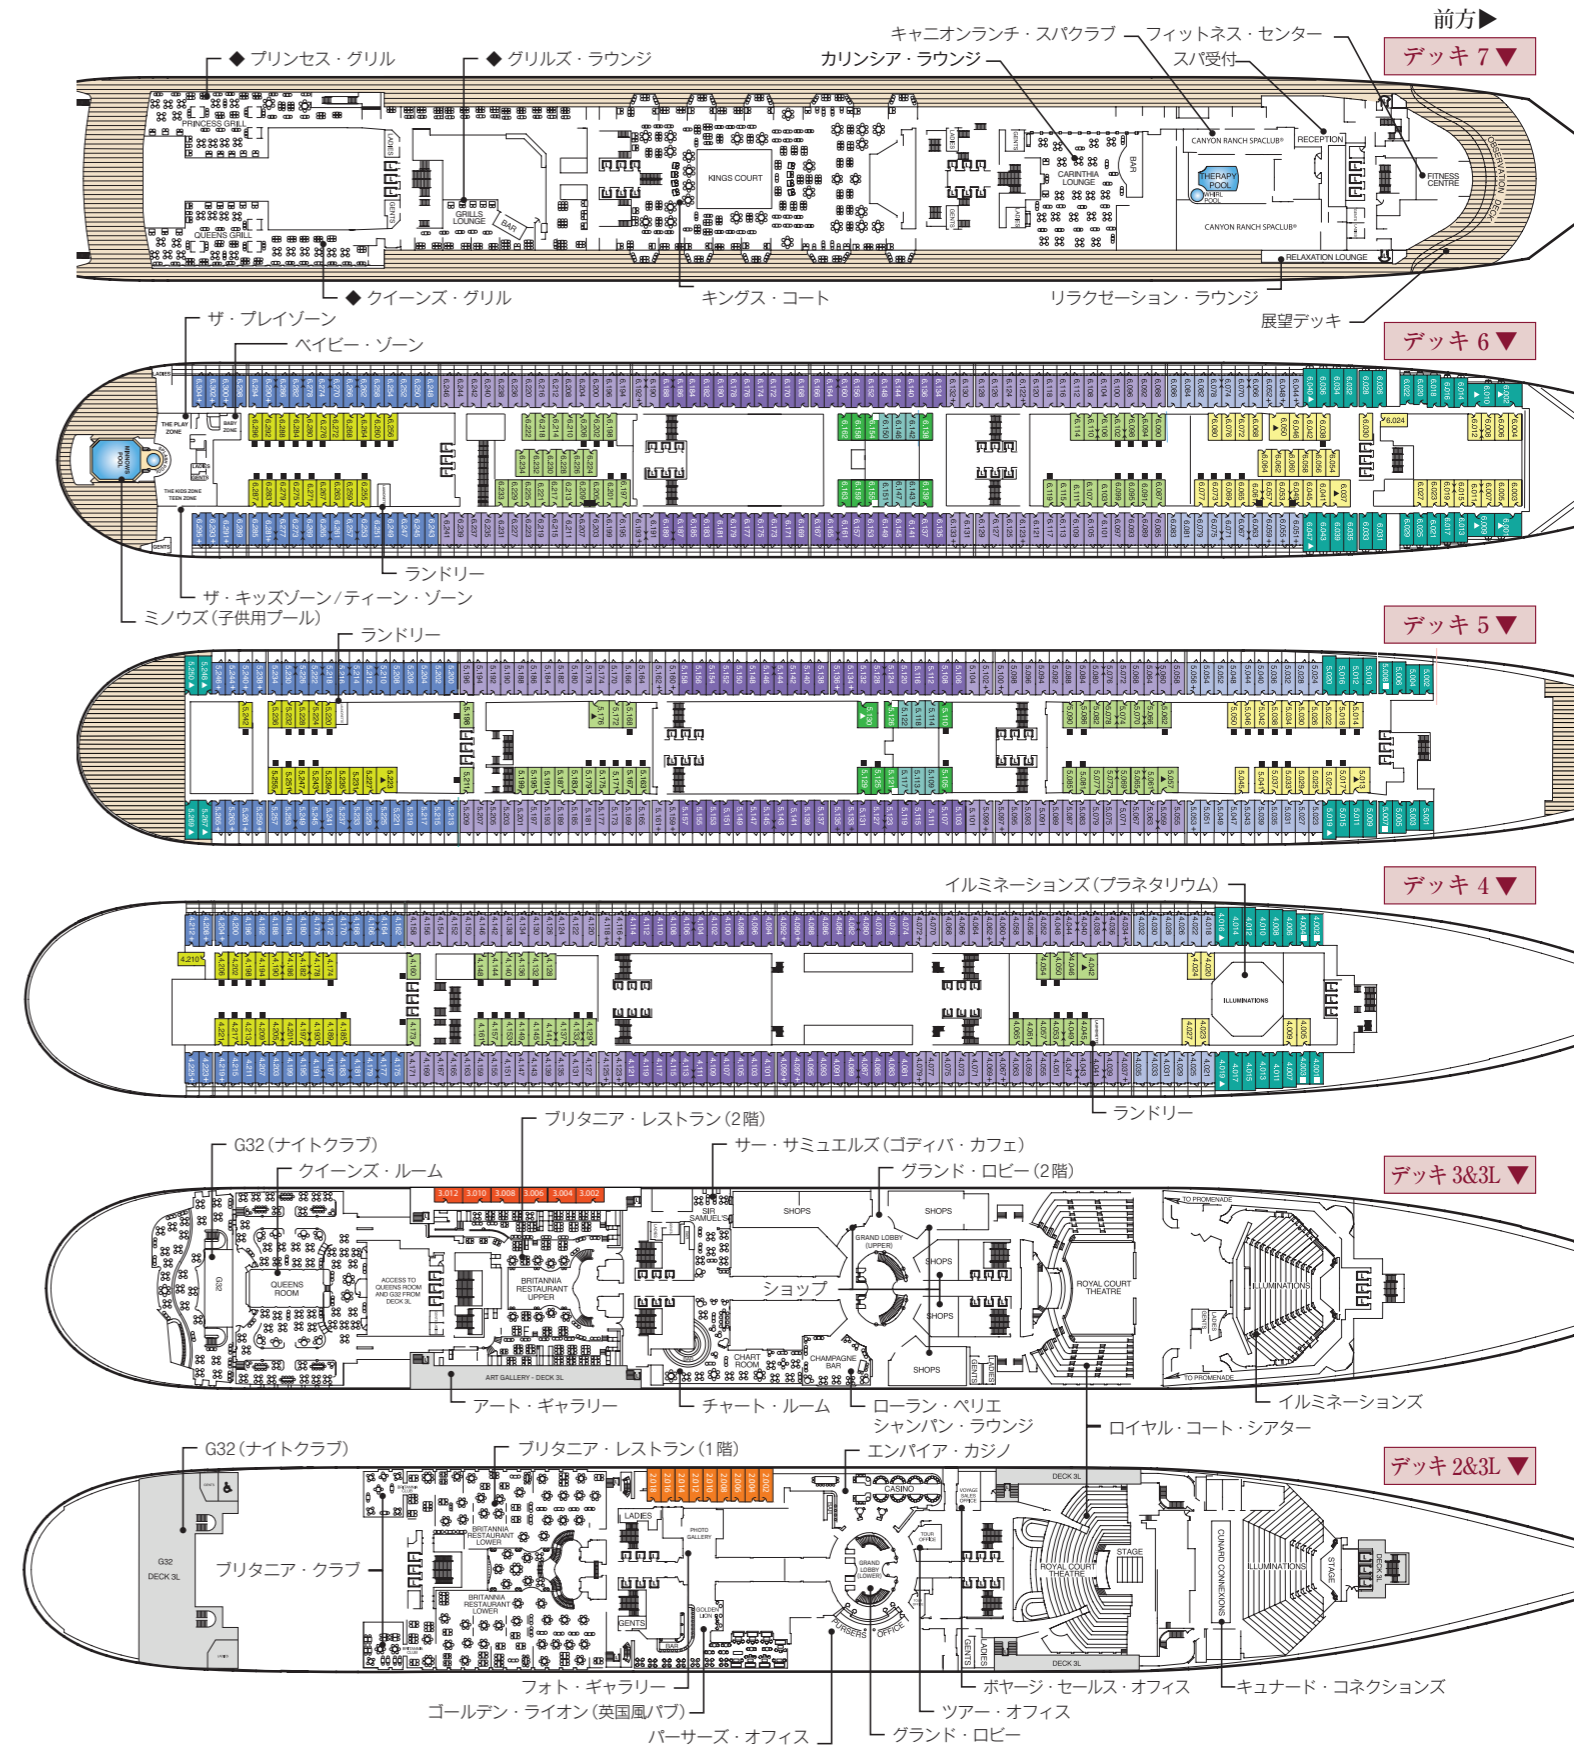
前方▶
デッキ 7▼
◆ プリンセス・グリル
◆ グリルズ・ラウンジ
キャニオンランチ・スパクラブ
フィットネス・センター
カリンシア・ラウンジ
スパ受付
PRINCESS GRILL
QUEENS GRILL
GRILLS LOUNGE
BAR
KINGS COURT
CARINTHIA LOUNGE
BAR
CANYON RANCH SPACLUB®
RECEPTION
THERAPY POOL
WHIRL POOL
CANYON RANCH SPACLUB®
FITNESS CENTRE
OBSERVATION DECK
RELAXATION LOUNGE
◆ クイーンズ・グリル
キングス・コート
リラクゼーション・ラウンジ
展望デッキ
ザ・プレイゾーン
ベイビー・ゾーン
デッキ 6▼
THE PLAY ZONE
BABY ZONE
MINNOWS POOL
THE KIDS ZONE TEEN ZONE
ランドリー
ザ・キッズゾーン/ティーン・ゾーン
ミノウズ(子供用プール)
ランドリー
デッキ 5▼
イルミネーションズ(プラネタリウム)
デッキ 4▼
ILLUMINATIONS
ランドリー
ブリタニア・レストラン(2階)
G32(ナイトクラブ)
サー・サミュエルズ(ゴディバ・カフェ)
クイーンズ・ルーム
グランド・ロビー(2階)
デッキ 3&3L ▼
3.012 3.010 3.008 3.006 3.004 3.002
SIR SAMUELS
SHOPS
SHOPS
TO PROMENADE
GRAND LOBBY (UPPER)
QUEENS ROOM
G32
ACCESS TO QUEENS ROOM AND G32 FROM DECK 3L
BRITANNIA RESTAURANT UPPER
ショップ
SHOPS
SHOPS
ROYAL COURT THEATRE
ILLUMINATIONS
CHART ROOM
CHAMPAGNE BAR
SHOPS
ART GALLERY · DECK 3L
TO PROMENADE
アート・ギャラリー
チャート・ルーム
ローラン・ペリエ シャンパン・ラウンジ
イルミネーションズ
ロイヤル・コート・シアター
G32(ナイトクラブ)
ブリタニア・レストラン(1階)
エンパイア・カジノ
デッキ 2&3L ▼
DECK 3L
CASINO
VOYAGE SALES OFFICE
LADIES
PHOTO GALLERY
BRITANNIA RESTAURANT LOWER
GRAND LOBBY (LOWER)
TOUR OFFICE
STAGE
ROYAL COURT THEATRE
CUNARD CONNEXIONS
ILLUMINATIONS
STAGE
DECK 3L
G32 DECK 3L
ブリタニア・クラブ
BRITANNIA RESTAURANT LOWER
GENTS
GOLDEN LION
PURSERS OFFICE
GENTS
LADIES
DECK 3L
フォト・ギャラリー
ゴールデン・ライオン(英国風パブ)
パーサーズ・オフィス
ボヤージ・セールス・オフィス
ツアー・オフィス
グランド・ロビー
キュナード・コネクションズ